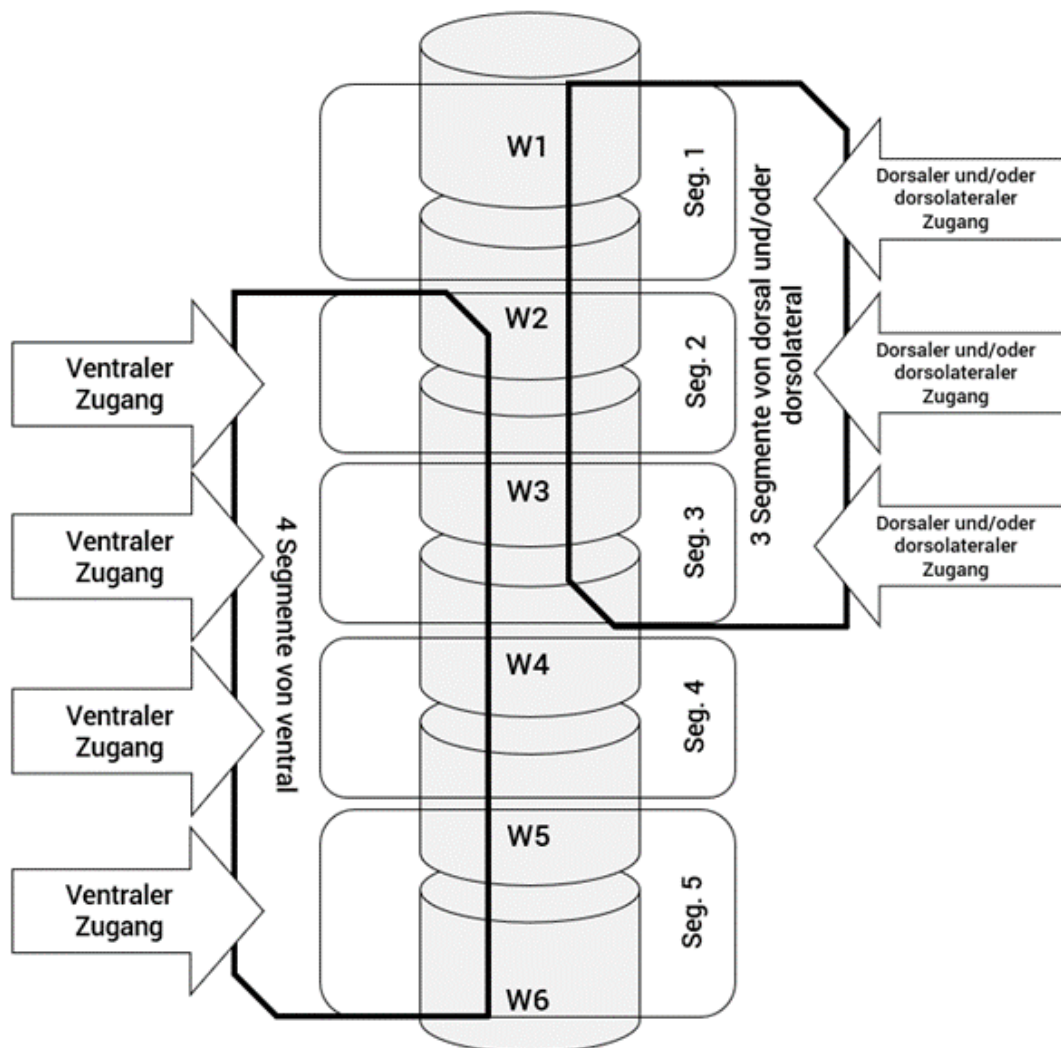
W1

Seg. 1

Dorsaler und/oder dorsolateraler Zugang

W2

Ventraler Zugang

Seg. 2

3 Segmente von dorsal und/oder dorsolateral

Dorsaler und/oder dorsolateraler Zugang

W3

Ventraler Zugang

4 Segmente von ventral

Seg. 3

Dorsaler und/oder dorsolateraler Zugang

W4

Ventraler Zugang

Seg. 4

W5

Ventraler Zugang

Seg. 5

W6